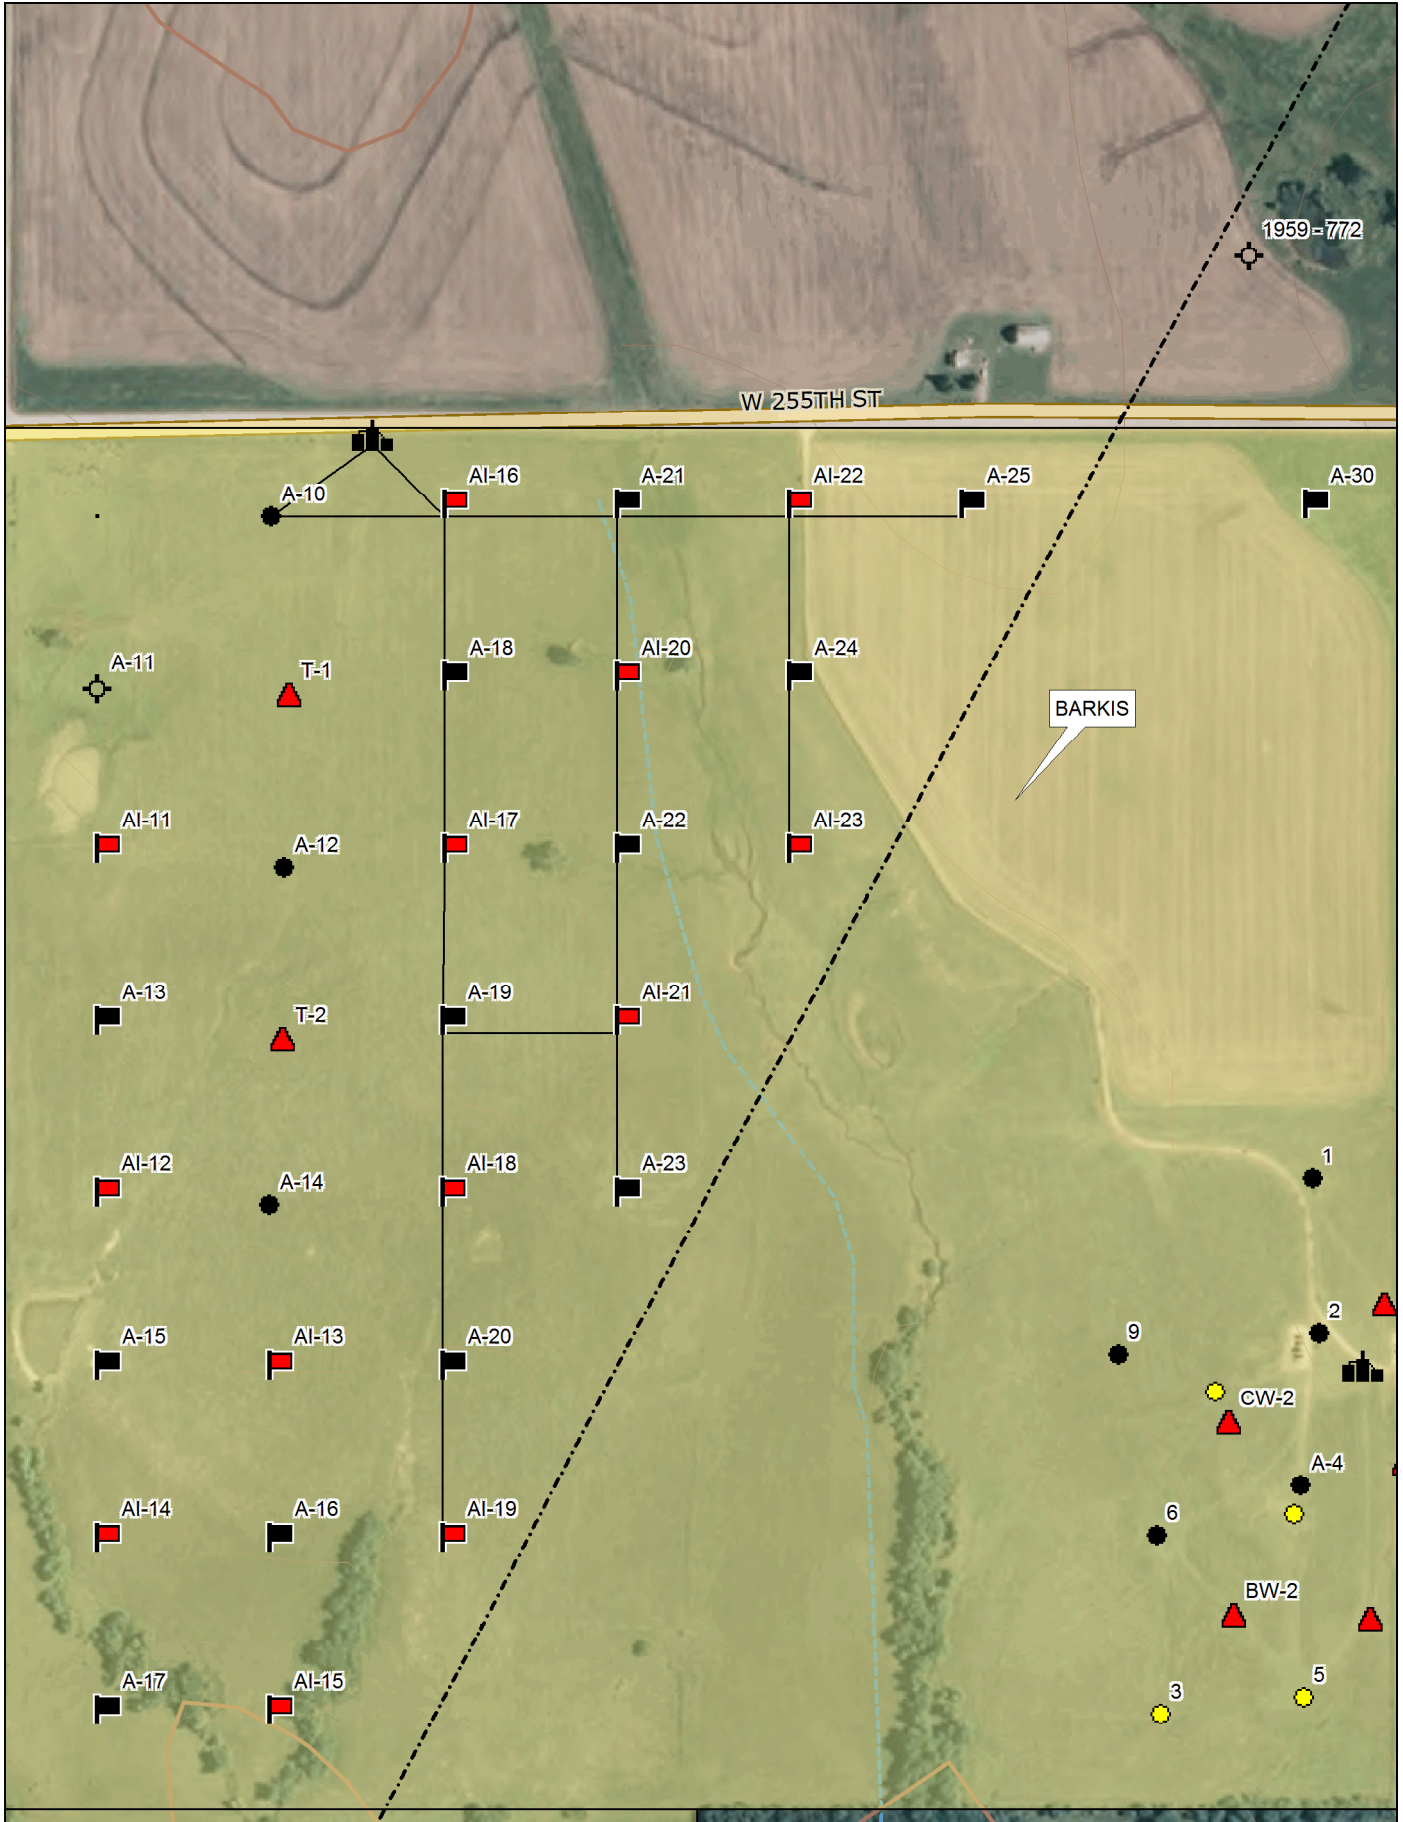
1959 - 772
W 255TH ST
A-10
AI-16
A-21
AI-22
A-25
A-30
A-11
T-1
A-18
AI-20
A-24
BARKIS
AI-11
A-12
AI-17
A-22
AI-23
A-13
T-2
A-19
AI-21
AI-12
A-14
AI-18
A-23
1
A-15
AI-13
A-20
2
9
CW-2
A-4
AI-14
A-16
AI-19
6
BW-2
A-17
AI-15
5
3